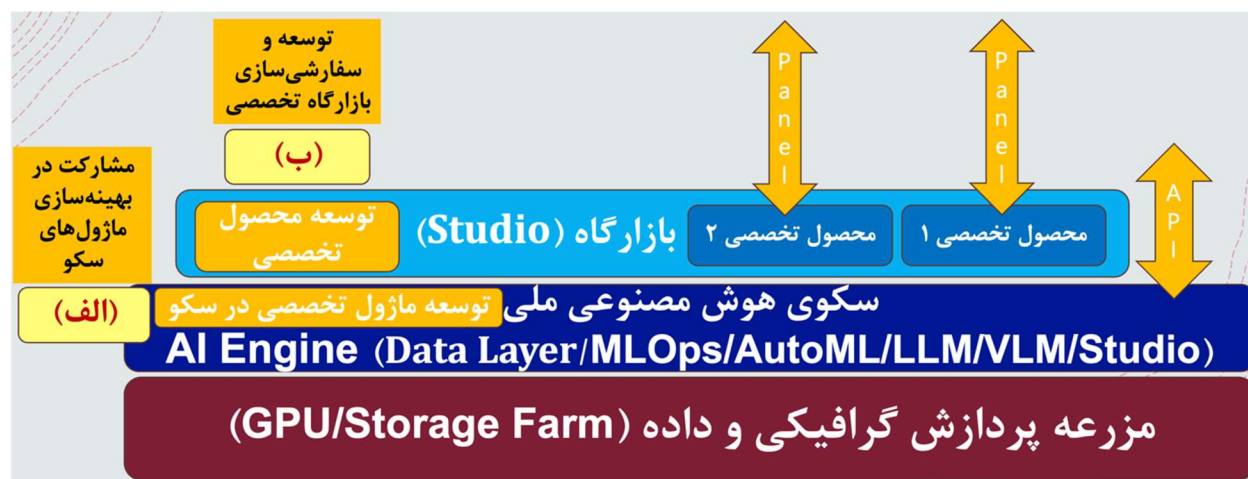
توسعه و سفارشی‌سازی بازارگاه تخصصی

(ب)

Panel

Panel

مشارکت در بهینه‌سازی ماژول‌های سکو

(الف)

توسعه محصول تخصصی

بازارگاه (Studio)

محصول تخصصی ۲

محصول تخصصی ۱

API

سکوی هوش مصنوعی ملی

توسعه ماژول تخصصی در سکو

AI Engine (Data Layer/MLOps/AutoML/LLM/VLM/Studio)

مزرعه پردازش گرافیکی و داده (GPU/Storage Farm)